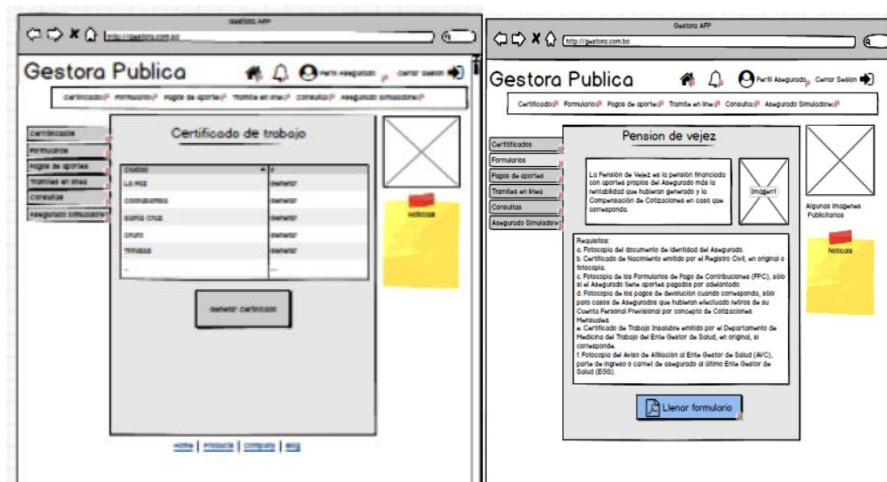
Gestora APP

http://gestora.com.bo

Gestora Publica

Perfil Asegurado

Cerrar Sesion

Certificados | Formularios | Pagos de aportes | Tramite en linea | Consultas | Asegurado Simuladores

Certificados
Formularios
Pagos de aportes
Tramites en linea
Consultas
Asegurado Simuladores

Certificado de trabajo

| Ciudad | |
|---|---|
| La Paz | Generar |
| Cochabamba | Generar |
| Santa Cruz | Generar |
| Oruro | Generar |
| Trinidad | Generar |
| ... | ... |

Generar certificado

Noticias

Home | Products | Company | Blog

Gestora APP

http://gestora.com.bo

Gestora Publica

Perfil Asegurado

Cerrar Sesion

Certificados | Formularios | Pagos de aportes | Tramite en linea | Consultas | Asegurado Simuladores

Certificados
Formularios
Pagos de aportes
Tramites en linea
Consultas
Asegurado Simuladores

Pension de vejez

La Pensión de Vejez es la pensión financiada con aportes propios del Asegurado más la rentabilidad que hubieran generado y la Compensación de Cotizaciones en caso que corresponda.

Imagen1

Algunas Imagenes Publicitarias

Noticias

Requisitos:
a. Fotocopia del documento de identidad del Asegurado.
b. Certificado de Nacimiento emitido por el Registro Civil, en original o fotocopia.
c. Fotocopia de los Formularios de Pago de Contribuciones (FPC), sólo si el Asegurado tiene aportes pagados por adelantado.
d. Fotocopia de los pagos de devolución cuando corresponda, sólo para casos de Asegurados que hubieran efectuado retiros de su Cuenta Personal Previsional por concepto de Cotizaciones Mensuales.
e. Certificado de Trabajo Insalubre emitido por el Departamento de Medicina del Trabajo del Ente Gestor de Salud, en original, si corresponde.
f. Fotocopia del Aviso de Afiliación al Ente Gestor de Salud (AVC), parte de ingreso o carnet de asegurado al último Ente Gestor de Salud (EGS).

Llenar formulario